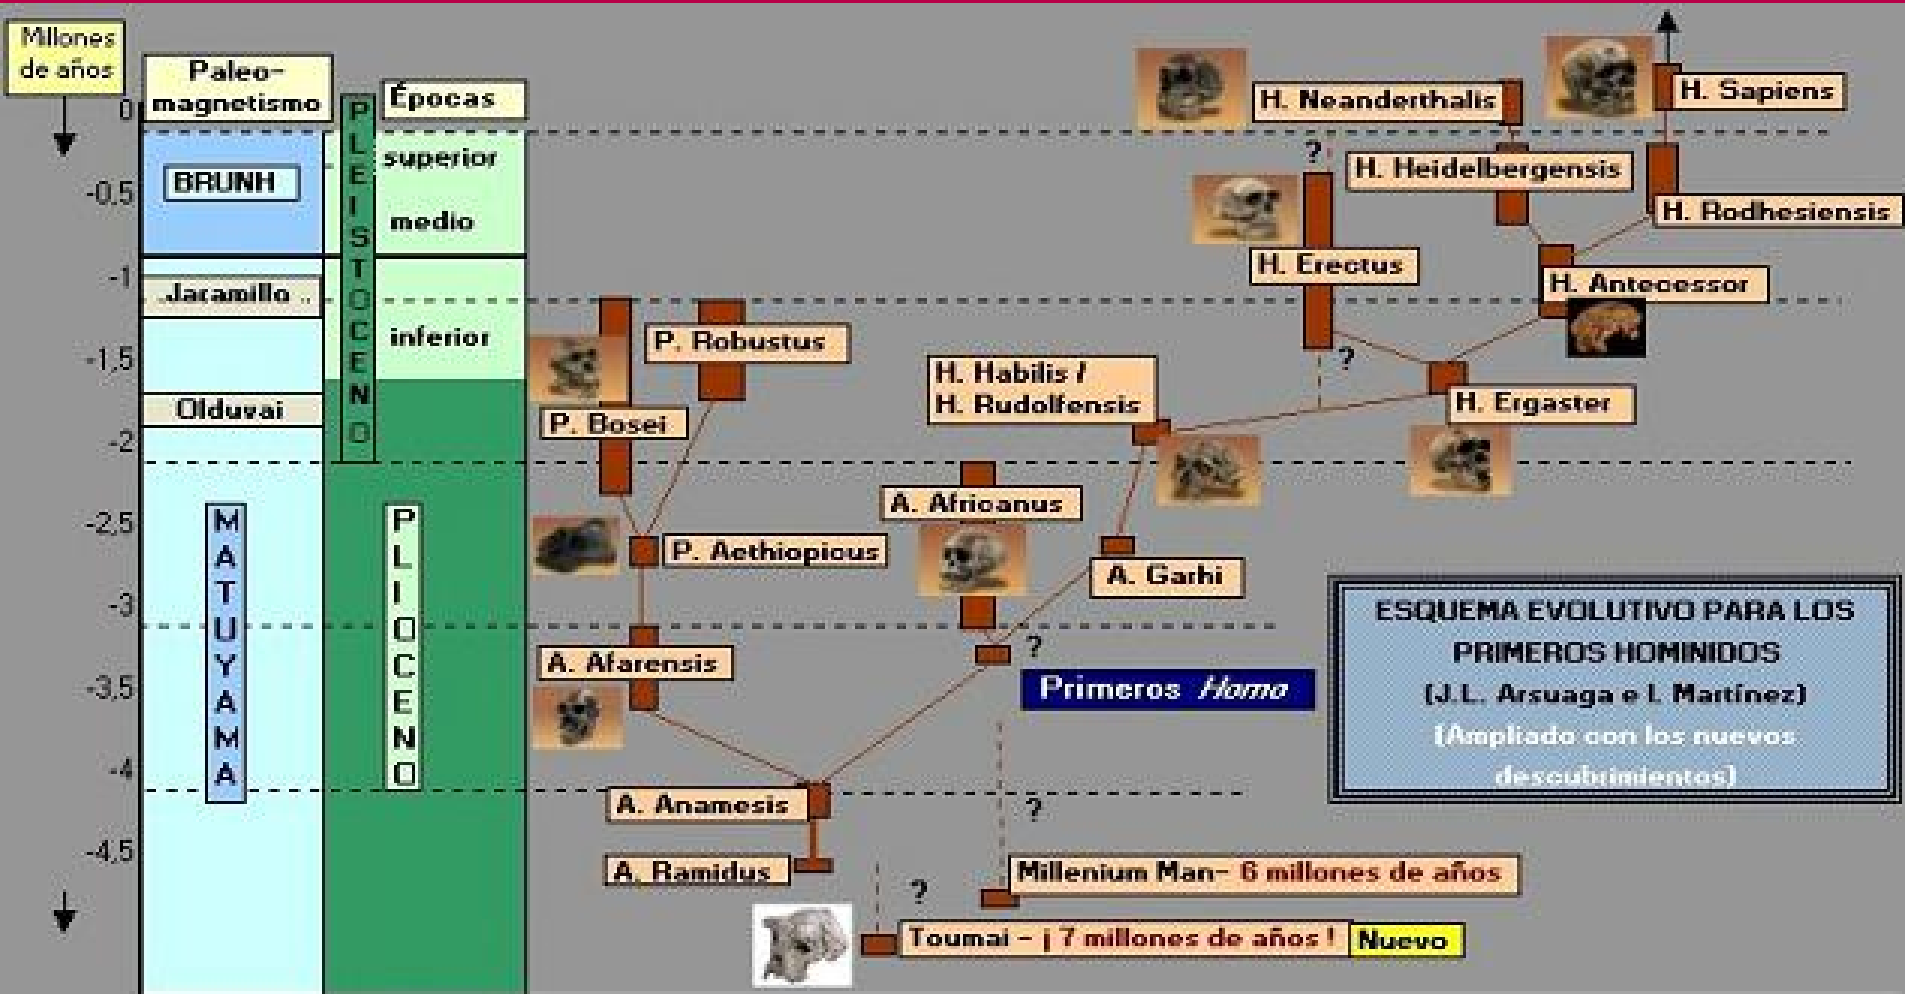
Millones de años

Paleo-magnetismo

Épocas

0
-0,5
-1
-1,5
-2
-2,5
-3
-3,5
-4
-4,5

BRUNH

Jaramillo

Olduvai

MATUYAMA

PLEISTOCENO

superior

medio

inferior

PLIOCENO

H. Neanderthalis

H. Sapiens

?

H. Heidelbergensis

H. Rodhesiensis

H. Erectus

H. Anteoessor

P. Robustus

?

H. Habilis / H. Rudolfensis

H. Ergaster

P. Bosei

A. Africanus

P. Aethiopicus

A. Garhi

ESQUEMA EVOLUTIVO PARA LOS PRIMEROS HOMINIDOS (J.L. Arsuaga e I. Martínez) (Ampliado con los nuevos descubrimientos)

?

A. Afarensis

Primeros Homo

A. Anamesis

?

A. Ramidus

Millenium Man- 6 millones de años

?

Toumai – ¡ 7 millones de años !

Nuevo